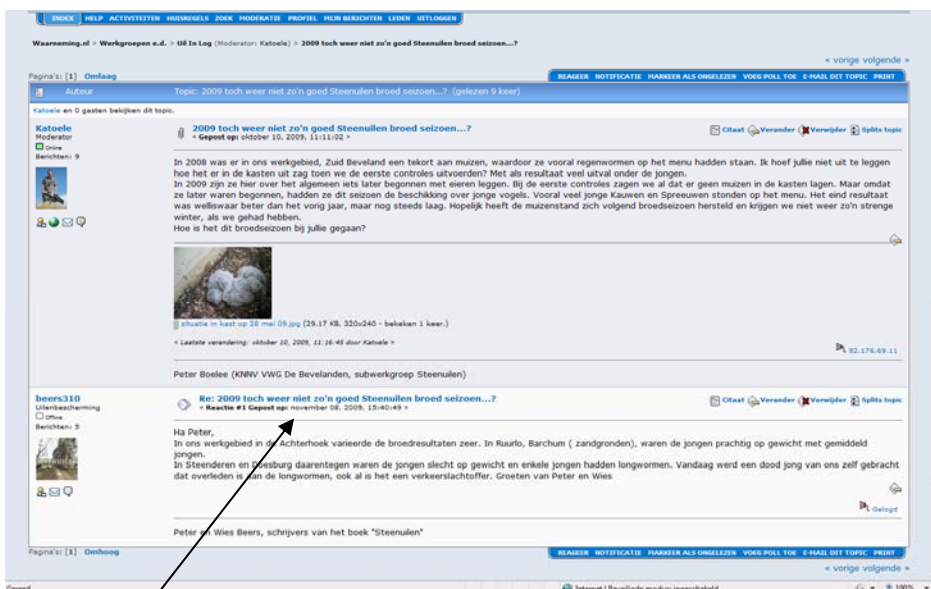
INDEX HELP ACTIVITEITEN HUISREGELS ZOEK MODERATIE PROFIEL MIJN BERICHTEN LEDEN UITLOGGEN

Waarneming.nl > Werkgroepen e.d. > Uil In Log (Moderator: Katoele) > 2009 toch weer niet zo'n goed Steenuilen broed seizoen...?

« vorige volgende »

Pagina's: [1] Omlaag

REAGEER NOTIFICATIE MARKEER ALS ONGELEZEN VOEG POLL TOE E-MAIL DIT TOPIC PRINT

Auteur Topic: 2009 toch weer niet zo'n goed Steenuilen broed seizoen...? (gelezen 9 keer)

Katoele en 0 gasten bekijken dit topic.

Katoele
Moderator
Online
Berichten: 9

2009 toch weer niet zo'n goed Steenuilen broed seizoen...?
« Gepost op: oktober 10, 2009, 11:11:02 »

Citaat Verander Verwijder Splits topic

In 2008 was er in ons werkgebied, Zuid Beveland een tekort aan muizen, waardoor ze vooral regenwormen op het menu hadden staan. Ik hoef jullie niet uit te leggen hoe het er in de kasten uit zag toen we de eerste controles uitvoerden? Met als resultaat veel uitval onder de jongen.
In 2009 zijn ze hier over het algemeen iets later begonnen met eieren leggen. Bij de eerste controles zagen we al dat er geen muizen in de kasten lagen. Maar omdat ze later waren begonnen, hadden ze dit seizoen de beschikking over jonge vogels. Vooral veel jonge Kauwen en Spreeuwen stonden op het menu. Het eind resultaat was weliswaar beter dan het vorig jaar, maar nog steeds laag. Hopelijk heeft de muizenstand zich volgend broedseizoen hersteld en krijgen we niet weer zo'n strenge winter, als we gehad hebben.
Hoe is het dit broedseizoen bij jullie gegaan?

situatie in kast op 28 mei 09.jpg (29.17 KB, 320x240 - bekeken 1 keer.)

« Laatste verandering: oktober 10, 2009, 11:16:45 door Katoele »

82.176.69.11

Peter Boelee (KNNV VWG De Bevelanden, subwerkgroep Steenuilen)

beers310
Uilenbescherming
Offline
Berichten: 5

Re: 2009 toch weer niet zo'n goed Steenuilen broed seizoen...?
« Reactie #1 Gepost op: november 08, 2009, 15:40:49 »

Citaat Verander Verwijder Splits topic

Ha Peter,
In ons werkgebied in de Achterhoek varieerde de broedresultaten zeer. In Ruurlo, Barchum ( zandgronden), waren de jongen prachtig op gewicht met gemiddeld jongen.
In Steenderen en Doesburg daarentegen waren de jongen slecht op gewicht en enkele jongen hadden longwormen. Vandaag werd een dood jong van ons zelf gebracht dat overleden is aan de longwormen, ook al is het een verkeerslachtoffer. Groeten van Peter en Wies

Gelogd

Peter en Wies Beers, schrijvers van het boek "Steenuilen"

Pagina's: [1] Omhoog

REAGEER NOTIFICATIE MARKEER ALS ONGELEZEN VOEG POLL TOE E-MAIL DIT TOPIC PRINT

« vorige volgende »

Gereed

Internet | Beveiligde modus: ingeschakeld

100%